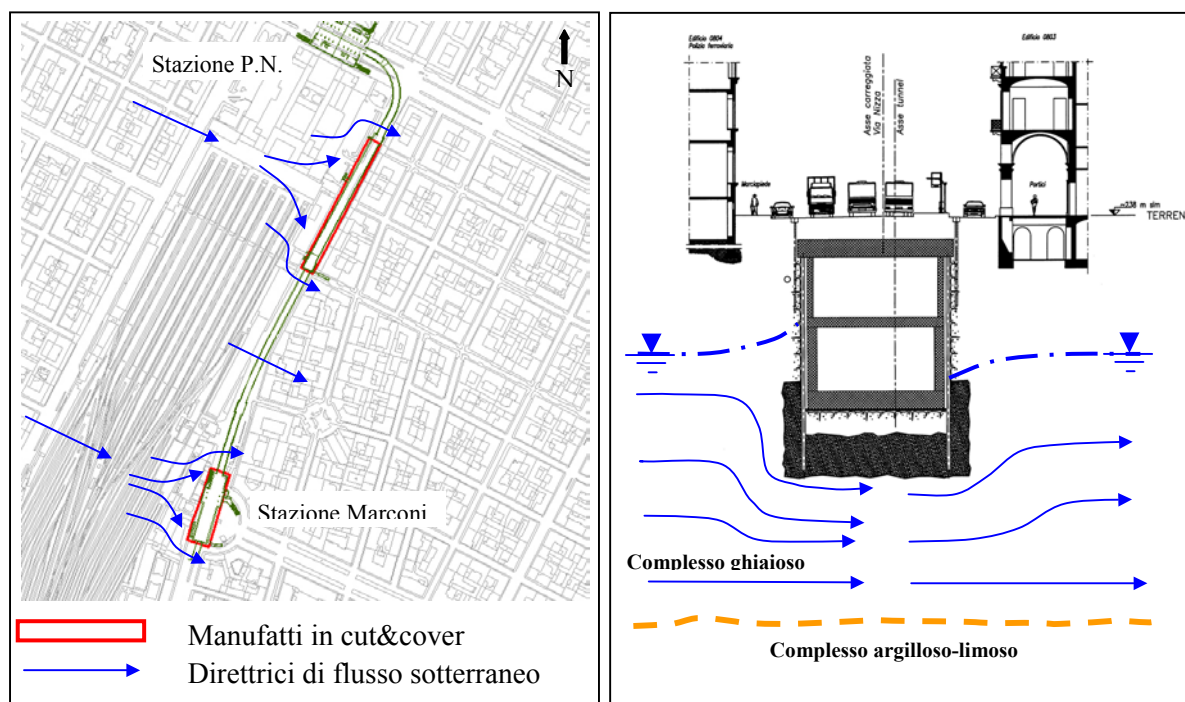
Stazione P.N.

N

Stazione Marconi

Manufatti in cut&cover

Direttrici di flusso sotterraneo

Edificio 0804 Polizia ferroviaria

Edificio 0803

Asse carreggiata Via Nizza

Asse tunnel

Marciapiede

Portici

≈238 m slm

TERREN

Complesso ghiaioso

Complesso argilloso-limoso